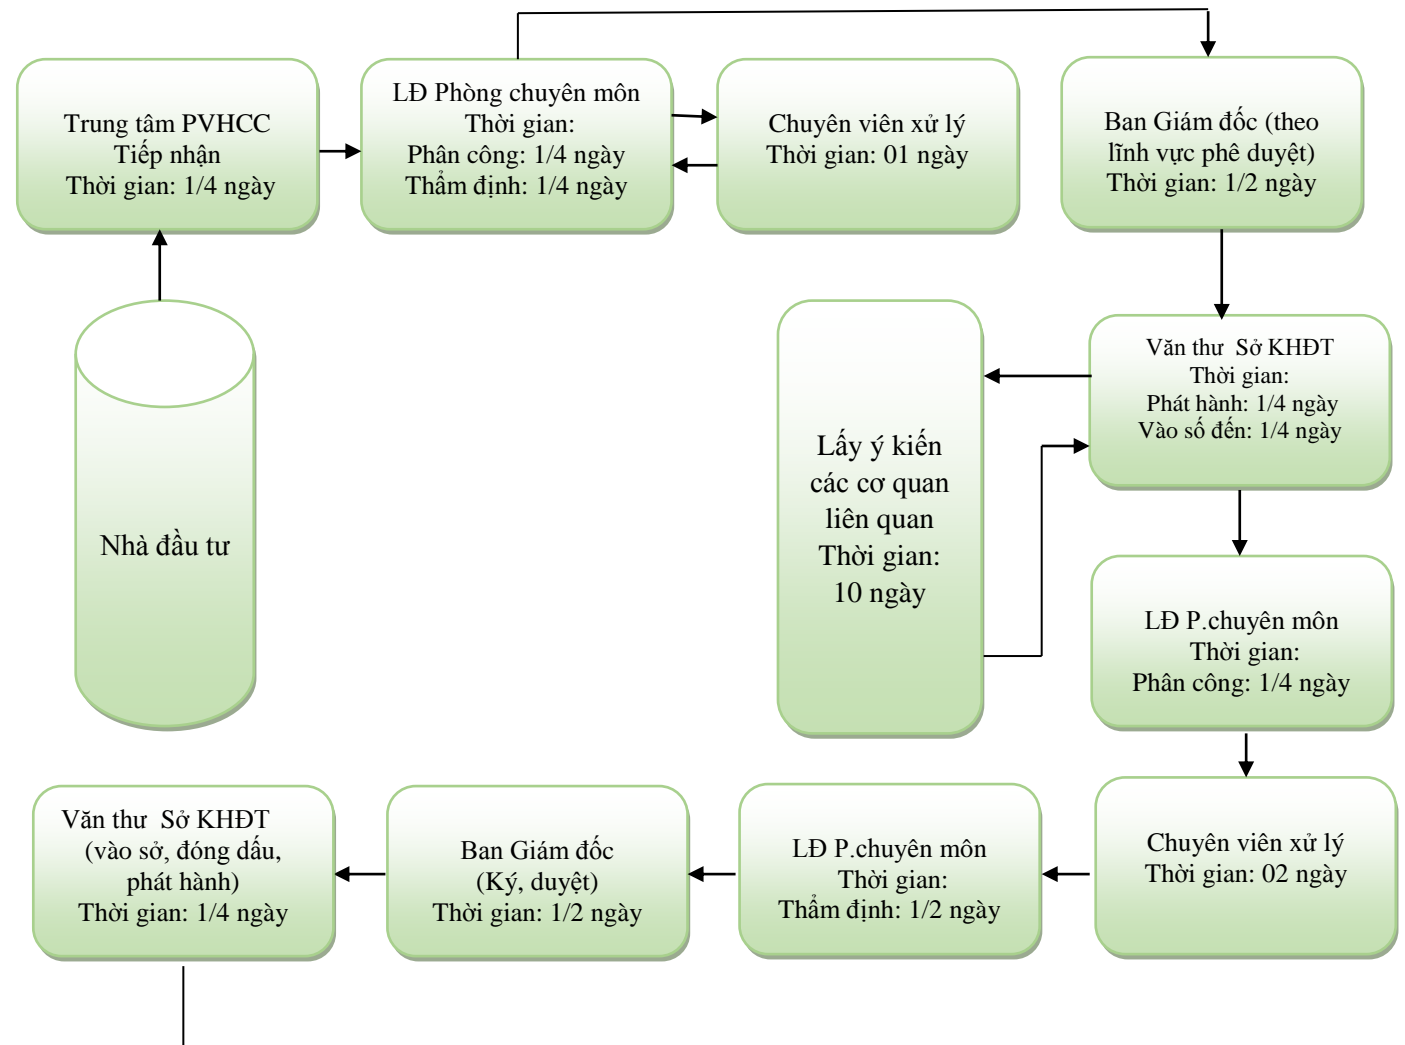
Trung tâm PVHCC
Tiếp nhận
Thời gian: 1/4 ngày

LĐ Phòng chuyên môn
Thời gian:
Phân công: 1/4 ngày
Thẩm định: 1/4 ngày

Chuyên viên xử lý
Thời gian: 01 ngày

Ban Giám đốc (theo lĩnh vực phê duyệt)
Thời gian: 1/2 ngày

Nhà đầu tư

Lấy ý kiến các cơ quan liên quan
Thời gian: 10 ngày

Văn thư Sở KHĐT
Thời gian:
Phát hành: 1/4 ngày
Vào số đến: 1/4 ngày

LĐ P.chuyên môn
Thời gian:
Phân công: 1/4 ngày

Chuyên viên xử lý
Thời gian: 02 ngày

LĐ P.chuyên môn
Thời gian:
Thẩm định: 1/2 ngày

Ban Giám đốc
(Ký, duyệt)
Thời gian: 1/2 ngày

Văn thư Sở KHĐT
(vào sở, đóng dấu, phát hành)
Thời gian: 1/4 ngày